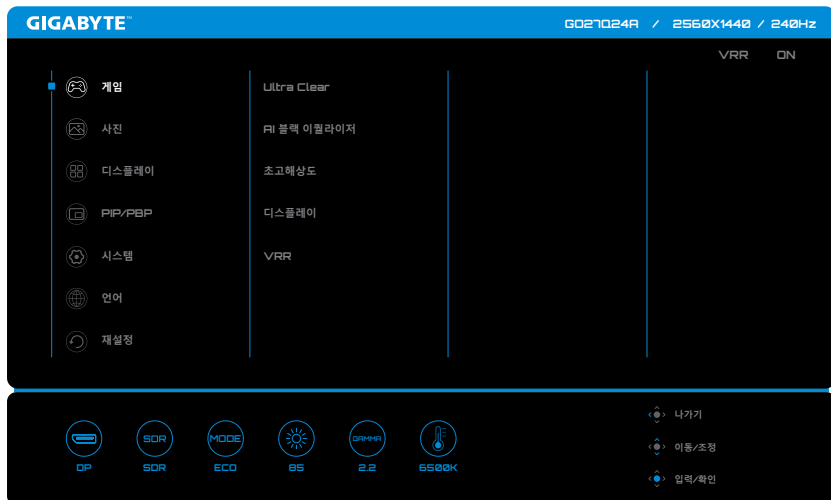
GIGABYTE™

GO27Q24A / 2560X1440 / 240Hz

VRR ON

게임
사진
디스플레이
PIP/PBP
시스템
언어
재설정

Ultra Clear
AI 블랙 이퀄라이저
초고해상도
디스플레이
VRR

DP
SDR SDR
MODE ECO
85
GAMMA 2.2
6500K

나가기
이동/조정
입력/확인